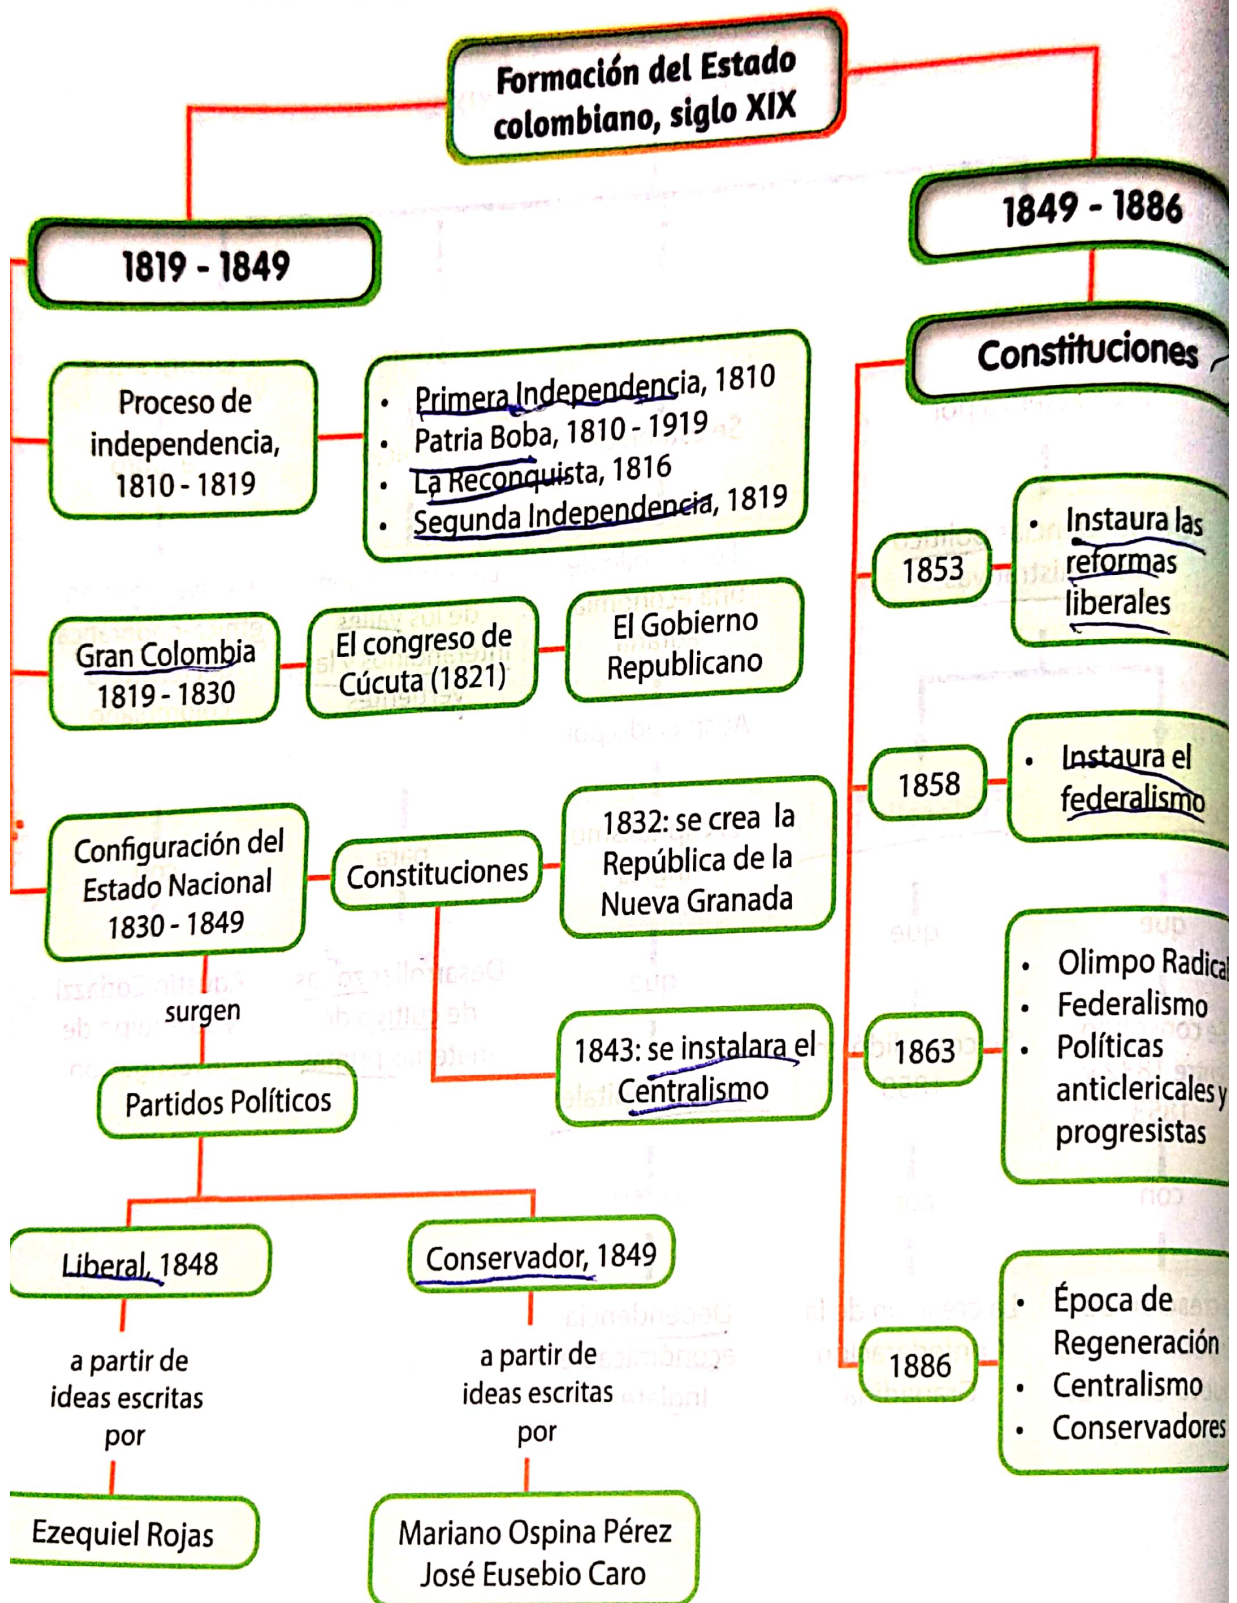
Formación del Estado colombiano, siglo XIX

1819 - 1849

Proceso de independencia, 1810 - 1819

• Primera Independencia, 1810
• Patria Boba, 1810 - 1919
• La Reconquista, 1816
• Segunda Independencia, 1819

Gran Colombia 1819 - 1830

El congreso de Cúcuta (1821)

El Gobierno Republicano

Configuración del Estado Nacional 1830 - 1849

Constituciones

1832: se crea la República de la Nueva Granada

1843: se instalara el Centralismo

surgen

Partidos Políticos

Liberal, 1848

a partir de ideas escritas por

Ezequiel Rojas

Conservador, 1849

a partir de ideas escritas por

Mariano Ospina Pérez
José Eusebio Caro

1849 - 1886

Constituciones

1853

• Instaura las reformas liberales

1858

• Instaura el federalismo

1863

• Olimpo Radical
• Federalismo
• Políticas anticlericales y progresistas

1886

• Época de Regeneración
• Centralismo
• Conservadores